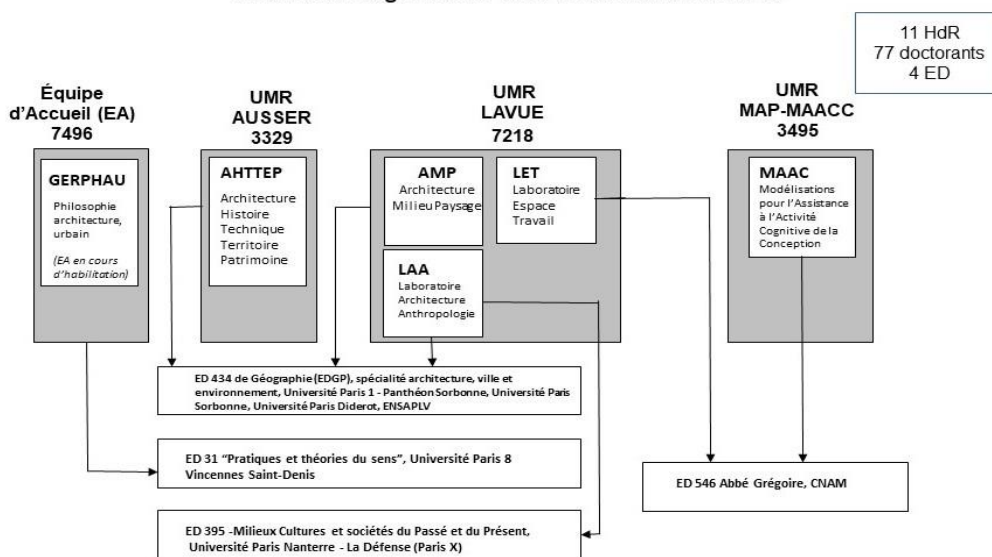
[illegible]

11 HdR
77 doctorants
4 ED

Équipe d'Accueil (EA) 7496

GERPHAU
Philosophie architecture, urbain
(EA en cours d'habilitation)

UMR AUSSER 3329

AHTTEP
Architecture
Histoire
Technique
Territoire
Patrimoine

UMR LAVUE 7218

AMP
Architecture
Milieu Paysage

LET
Laboratoire
Espace
Travail

LAA
Laboratoire
Architecture
Anthropologie

UMR MAP-MAACC 3495

MAAC
Modélisations pour l'Assistance à l'Activité Cognitive de la Conception

ED 434 de Géographie (EDGP), spécialité architecture, ville et environnement, Université Paris 1 - Panthéon Sorbonne, Université Paris Sorbonne, Université Paris Diderot, ENSAPLV

ED 31 "Pratiques et théories du sens", Université Paris 8 Vincennes Saint-Denis

ED 546 Abbé Grégoire, CNAM

ED 395 -Milieux Cultures et sociétés du Passé et du Présent, Université Paris Nanterre - La Défense (Paris X)